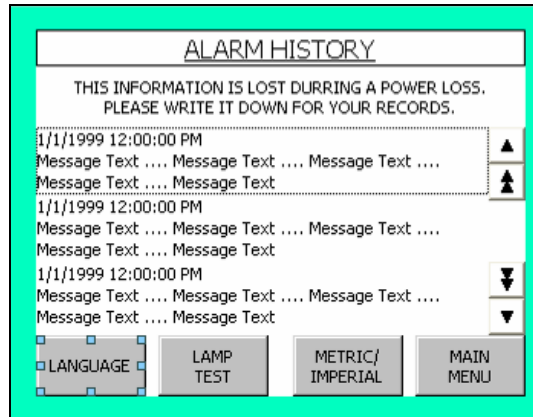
ALARM HISTORY

THIS INFORMATION IS LOST DURRING A POWER LOSS. PLEASE WRITE IT DOWN FOR YOUR RECORDS.

1/1/1999 12:00:00 PM
Message Text .... Message Text .... Message Text .... Message Text .... Message Text

1/1/1999 12:00:00 PM
Message Text .... Message Text .... Message Text .... Message Text .... Message Text

1/1/1999 12:00:00 PM
Message Text .... Message Text .... Message Text .... Message Text .... Message Text

LANGUAGE

LAMP TEST

METRIC/ IMPERIAL

MAIN MENU